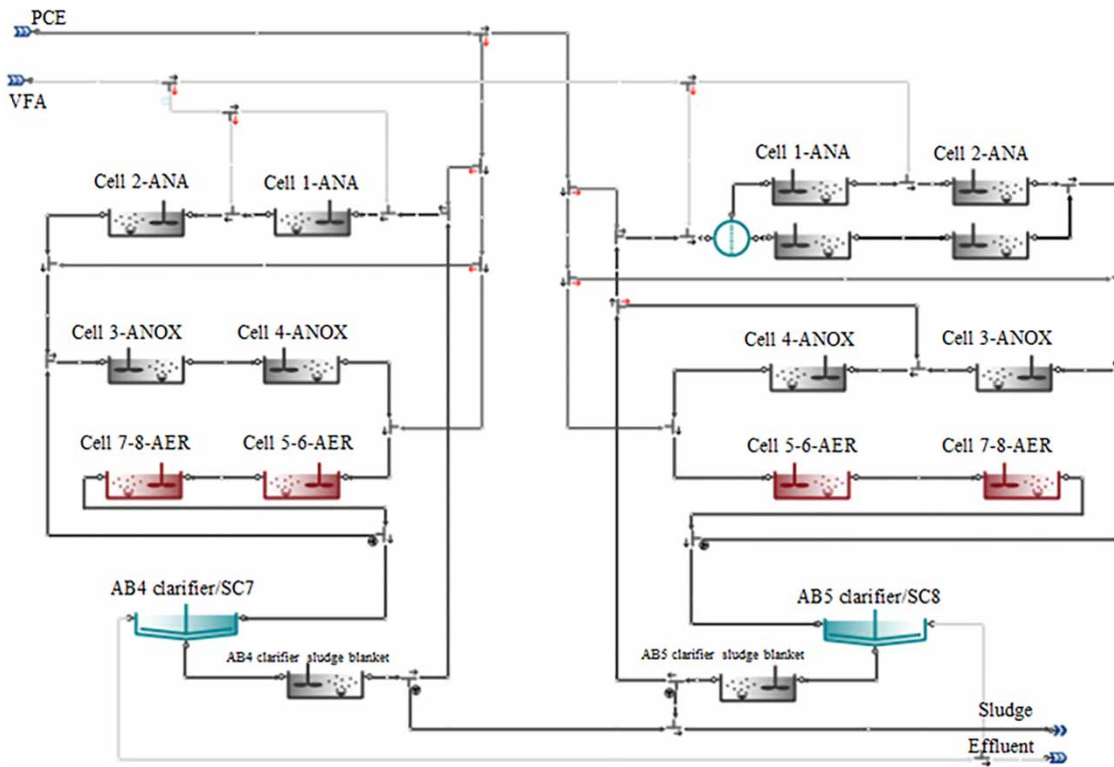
PCE

VFA

Cell 2-ANA

Cell 1-ANA

Cell 1-ANA

Cell 2-ANA

Cell 3-ANOX

Cell 4-ANOX

Cell 4-ANOX

Cell 3-ANOX

Cell 7-8-AER

Cell 5-6-AER

Cell 5-6-AER

Cell 7-8-AER

AB4 clarifier/SC7

AB5 clarifier/SC8

AB4 clarifier sludge blanket

AB5 clarifier sludge blanket

Sludge

Effluent